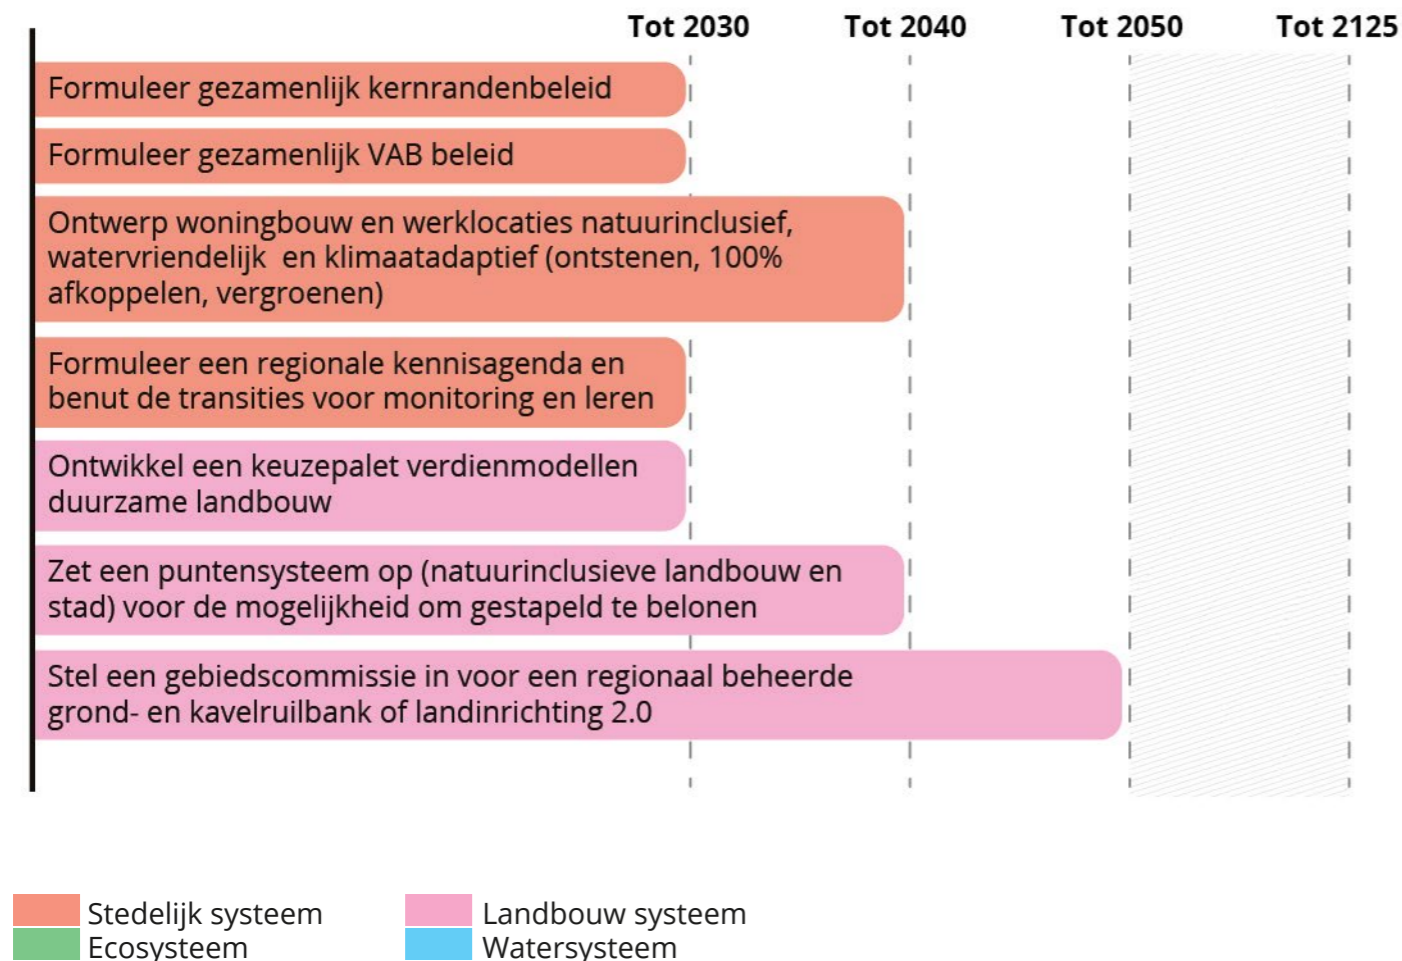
Tot 2030 Tot 2040 Tot 2050 Tot 2125

Formuleer gezamenlijk kernrandenbeleid

Formuleer gezamenlijk VAB beleid

Ontwerp woningbouw en werklocaties natuurinclusief, watervriendelijk en klimaatadaptief (ontstenen, 100% afkoppelen, vergroenen)

Formuleer een regionale kennisagenda en benut de transities voor monitoring en leren

Ontwikkel een keuzepalet verdienmodellen duurzame landbouw

Zet een puntensysteem op (natuurinclusieve landbouw en stad) voor de mogelijkheid om gestapeld te belonen

Stel een gebiedscommissie in voor een regionaal beheerde grond- en kavelruilbank of landinrichting 2.0

Stedelijk systeem
Ecosysteem
Landbouw systeem
Watersysteem